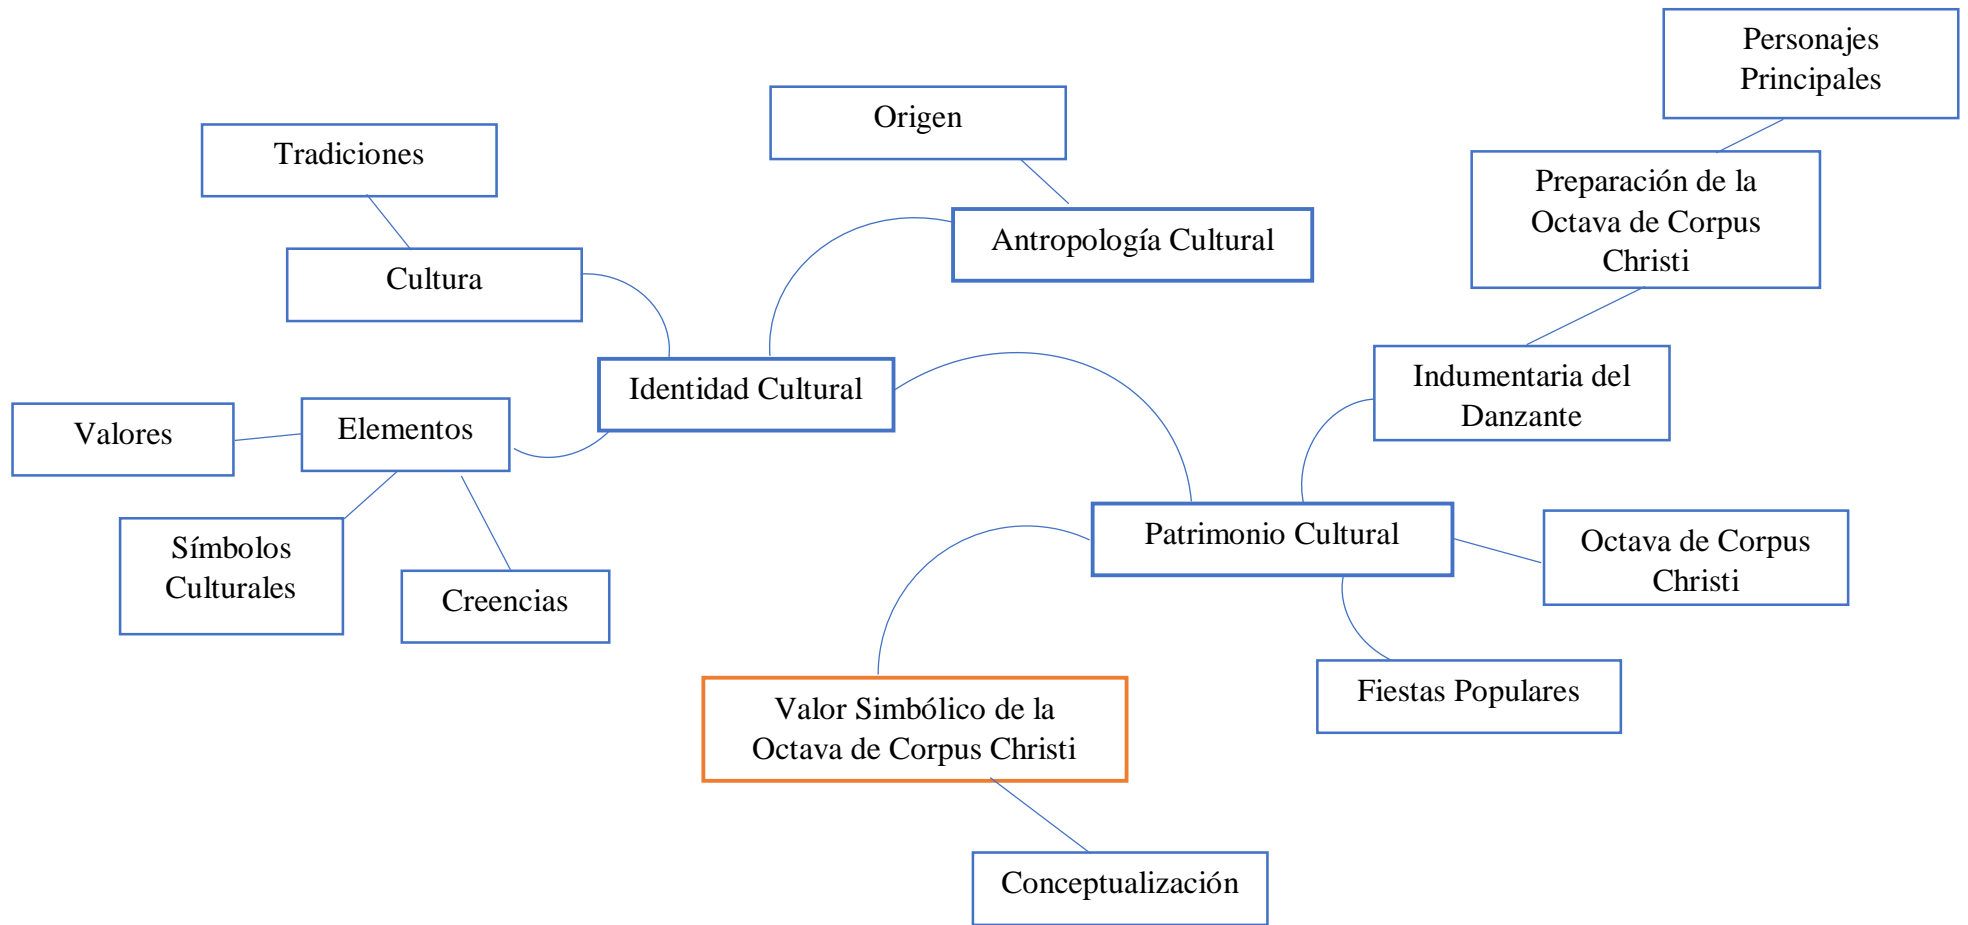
Personajes Principales

Origen

Tradiciones

Preparación de la Octava de Corpus Christi

Antropología Cultural

Cultura

Indumentaria del Danzante

Identidad Cultural

Valores

Elementos

Patrimonio Cultural

Octava de Corpus Christi

Símbolos Culturales

Creencias

Fiestas Populares

Valor Simbólico de la Octava de Corpus Christi

Conceptualización